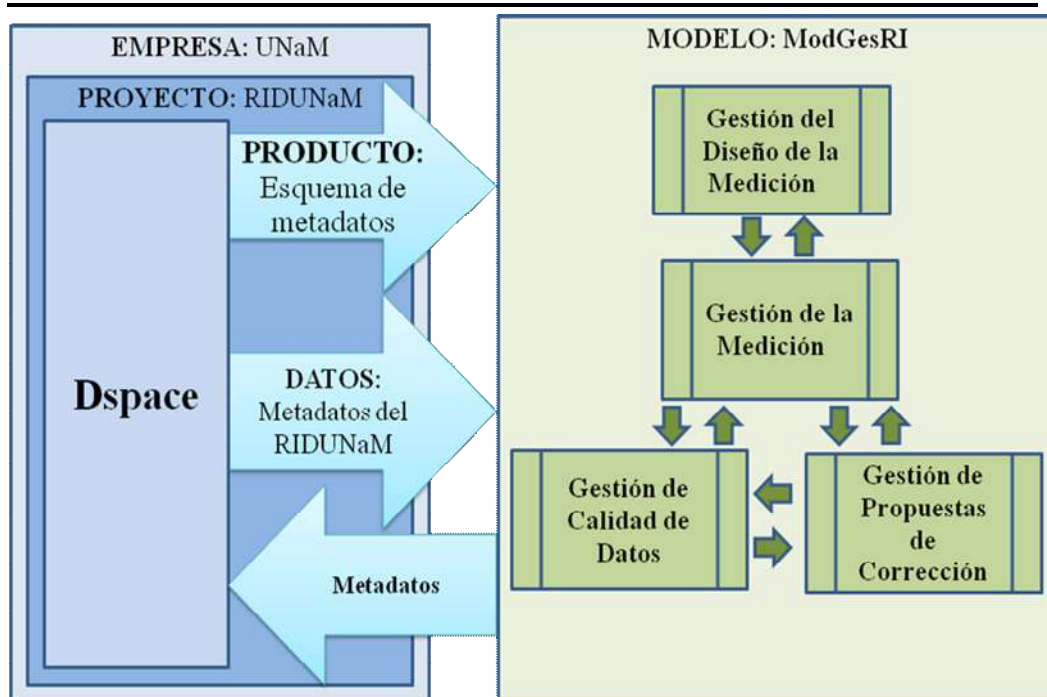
EMPRESA: UNaM

PROYECTO: RIDUNaM

PRODUCTO: Esquema de metadatos

Dspace

DATOS: Metadatos del RIDUNaM

Metadatos

MODELO: ModGesRI

Gestión del Diseño de la Medición

Gestión de la Medición

Gestión de Calidad de Datos

Gestión de Propuestas de Corrección